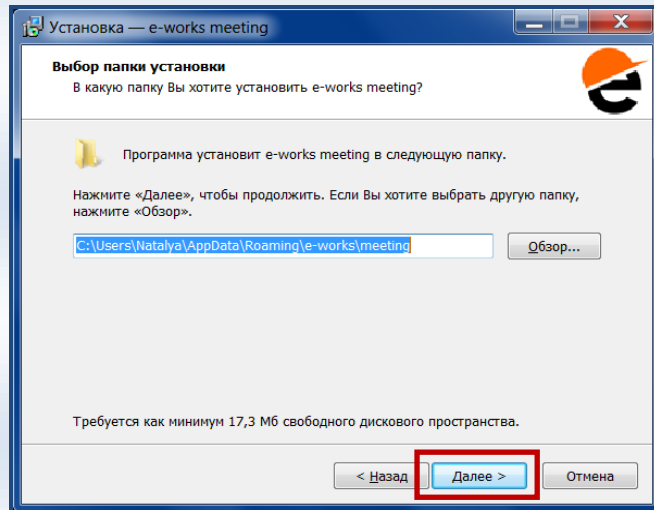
Установка — e-works meeting

Выбор папки установки
В какую папку Вы хотите установить e-works meeting?

Программа установит e-works meeting в следующую папку.

Нажмите «Далее», чтобы продолжить. Если Вы хотите выбрать другую папку, нажмите «Обзор».

C:\Users\Natalya\AppData\Roaming\e-works\meeting

Обзор...

Требуется как минимум 17,3 Мб свободного дискового пространства.

< Назад

Далее >

Отмена